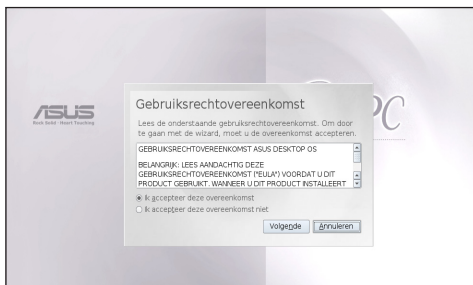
ASUS
Rock Solid · Heart Touching

Gebruiksrechtovereenkomst

Lees de onderstaande gebruiksrechtovereenkomst. Om door te gaan met de wizard, moet u de overeenkomst accepteren.

GEBRUIKSRECHTOVEREENKOMST ASUS DESKTOP OS

BELANGRIJK: LEES AANDACHTIG DEZE GEBRUIKSRECHTOVEREENKOMST ("EULA") VOORDAT U DIT PRODUCT GEBRUIKT. WANNEER U DIT PRODUCT INSTALLEERT

Ik accepteer deze overeenkomst
Ik accepteer deze overeenkomst niet

Volgende
Annuleren

PC